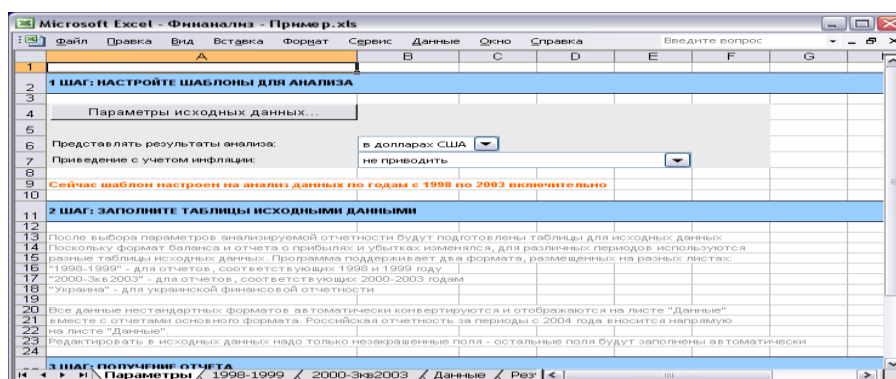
Microsoft Excel - Финанализ - Пример.xls

Файл Правка Вид Вставка Формат Сервис Данные Окно Справка Введите вопрос

| | A | B | C | D | E | F | G |
|---|---|---|---|---|---|---|---|
| 1 | | | | | | | |
| 2 | 1 ШАГ: НАСТРОЙТЕ ШАБЛОНЫ ДЛЯ АНАЛИЗА | | | | | | |
| 3 | | | | | | | |
| 4 | Параметры исходных данных... | | | | | | |
| 5 | | | | | | | |
| 6 | Представлять результаты анализа: | в долларах США | | | | | |
| 7 | Приведение с учетом инфляции: | не приводить | | | | | |
| 8 | | | | | | | |
| 9 | Сейчас шаблон настроен на анализ данных по годам с 1998 по 2003 включительно | | | | | | |
| 10 | | | | | | | |
| 11 | 2 ШАГ: ЗАПОЛНИТЕ ТАБЛИЦЫ ИСХОДНЫМИ ДАННЫМИ | | | | | | |
| 12 | | | | | | | |
| 13 | После выбора параметров анализируемой отчетности будут подготовлены таблицы для исходных данных | | | | | | |
| 14 | Поскольку формат баланса и отчета о прибылях и убытках изменялся, для различных периодов используются | | | | | | |
| 15 | разные таблицы исходных данных. Программа поддерживает два формата, размещенных на разных листах: | | | | | | |
| 16 | "1998-1999" - для отчетов, соответствующих 1998 и 1999 году | | | | | | |
| 17 | "2000-3кв2003" - для отчетов, соответствующих 2000-2003 годам | | | | | | |
| 18 | "Украина" - для украинской финансовой отчетности | | | | | | |
| 19 | | | | | | | |
| 20 | Все данные нестандартных форматов автоматически конвертируются и отображаются на листе "Данные" | | | | | | |
| 21 | вместе с отчетами основного формата. Российская отчетность за периоды с 2004 года вносится напрямую | | | | | | |
| 22 | на листе "Данные". | | | | | | |
| 23 | Редактировать в исходных данных надо только незакрашенные поля - остальные поля будут заполнены автоматически | | | | | | |
| 24 | | | | | | | |
| 25 | 3 ШАГ: ПОЛУЧЕНИЕ ОТЧЕТА | | | | | | |

Параметры / 1998-1999 / 2000-3кв2003 / Данные / Рез